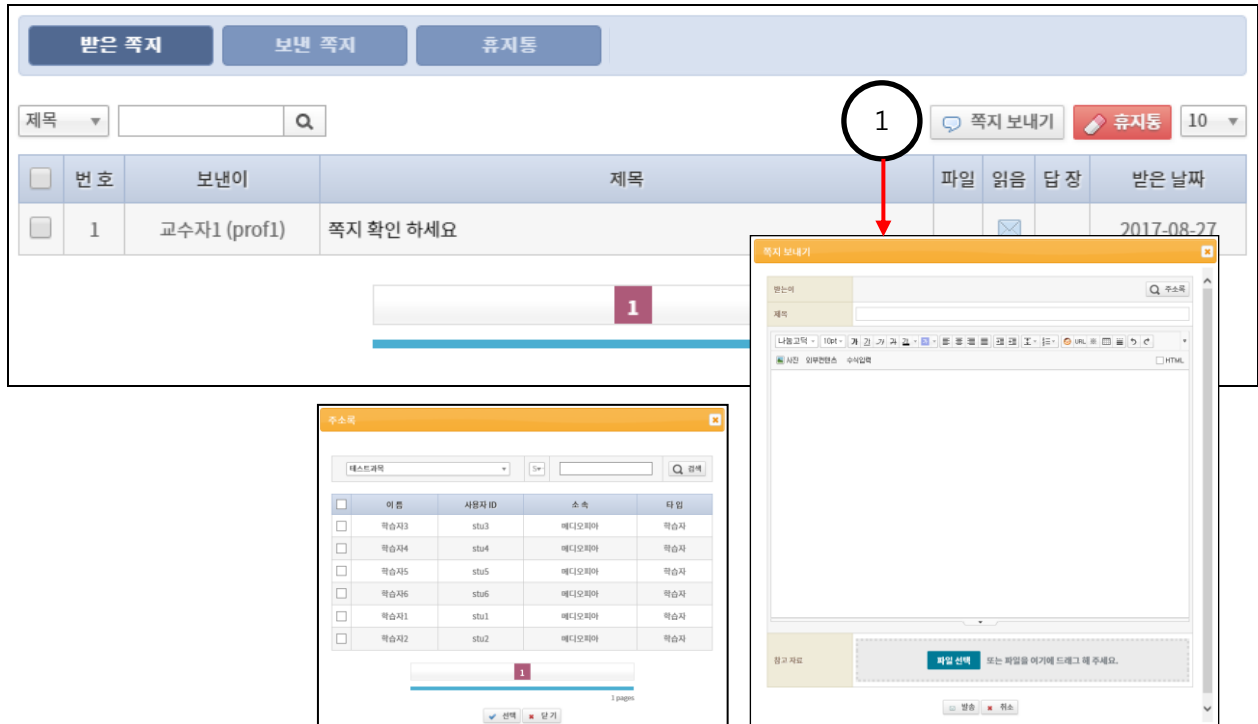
받은 쪽지 보낸 쪽지 휴지통

제목

1

쪽지 보내기 휴지통 10

| | 번 호 | 보낸이 | 제목 | 파일 | 읽음 | 답 장 | 받은 날짜 |
|---|---|---|---|---|---|---|---|
| | 1 | 교수자1 (prof1) | 쪽지 확인 하세요 | | | | 2017-08-27 |

1

쪽지 보내기

받는이 주소록

제목

나눔고딕 10pt 가 간 가 가 간

사진 외부컨텐츠 수식입력 HTML

참고 자료 파일 선택 또는 파일을 여기에 드래그 해 주세요.

발송 취소

주소록

테스트과목 검색

| | 이 름 | 사용자 ID | 소 속 | 타 입 |
|---|---|---|---|---|
| | 학습자3 | stu3 | 메디오피아 | 학습자 |
| | 학습자4 | stu4 | 메디오피아 | 학습자 |
| | 학습자5 | stu5 | 메디오피아 | 학습자 |
| | 학습자6 | stu6 | 메디오피아 | 학습자 |
| | 학습자1 | stu1 | 메디오피아 | 학습자 |
| | 학습자2 | stu2 | 메디오피아 | 학습자 |

1

1 pages

선택 닫기